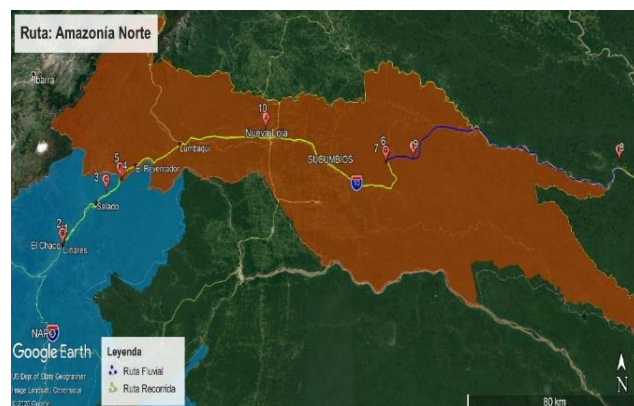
Ruta: Amazonía Norte

Ibarra

10

Nueva Loja

Lumbaqui

5

4

El Reventador

3

SUSUMBIOS

7

6

9

8

Salado

2

1

El Chaco

Linares

NAPO

Google Earth

US Dept of State Geographer
Image Landsat / Copernicus
© 2020 Google

Leyenda

Ruta Fluvial

Ruta Recorrida

80 km

N